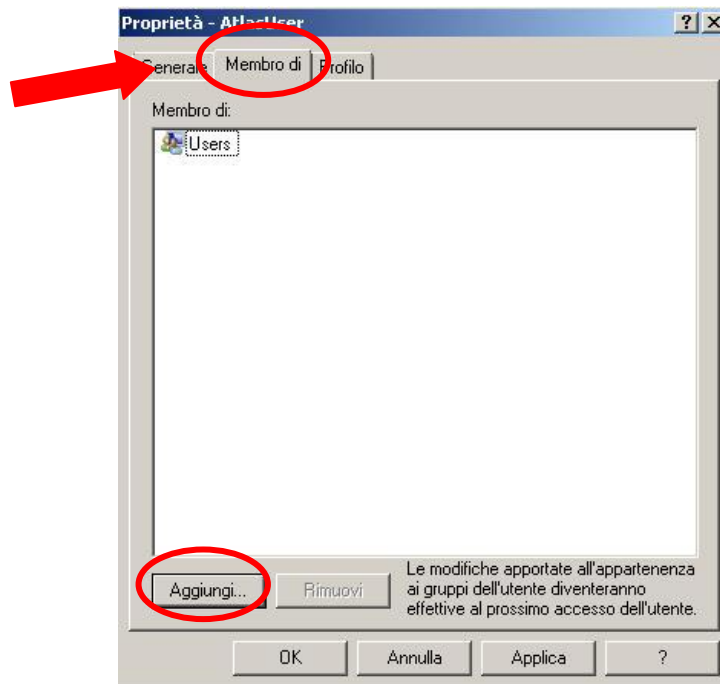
Proprietà - AtlasUser
? X
Generale Membro di Profilo
Membro di:
Users
Aggiungi... Rimuovi
Le modifiche apportate all'appartenenza ai gruppi dell'utente diventeranno effettive al prossimo accesso dell'utente.
OK Annulla Applica ?